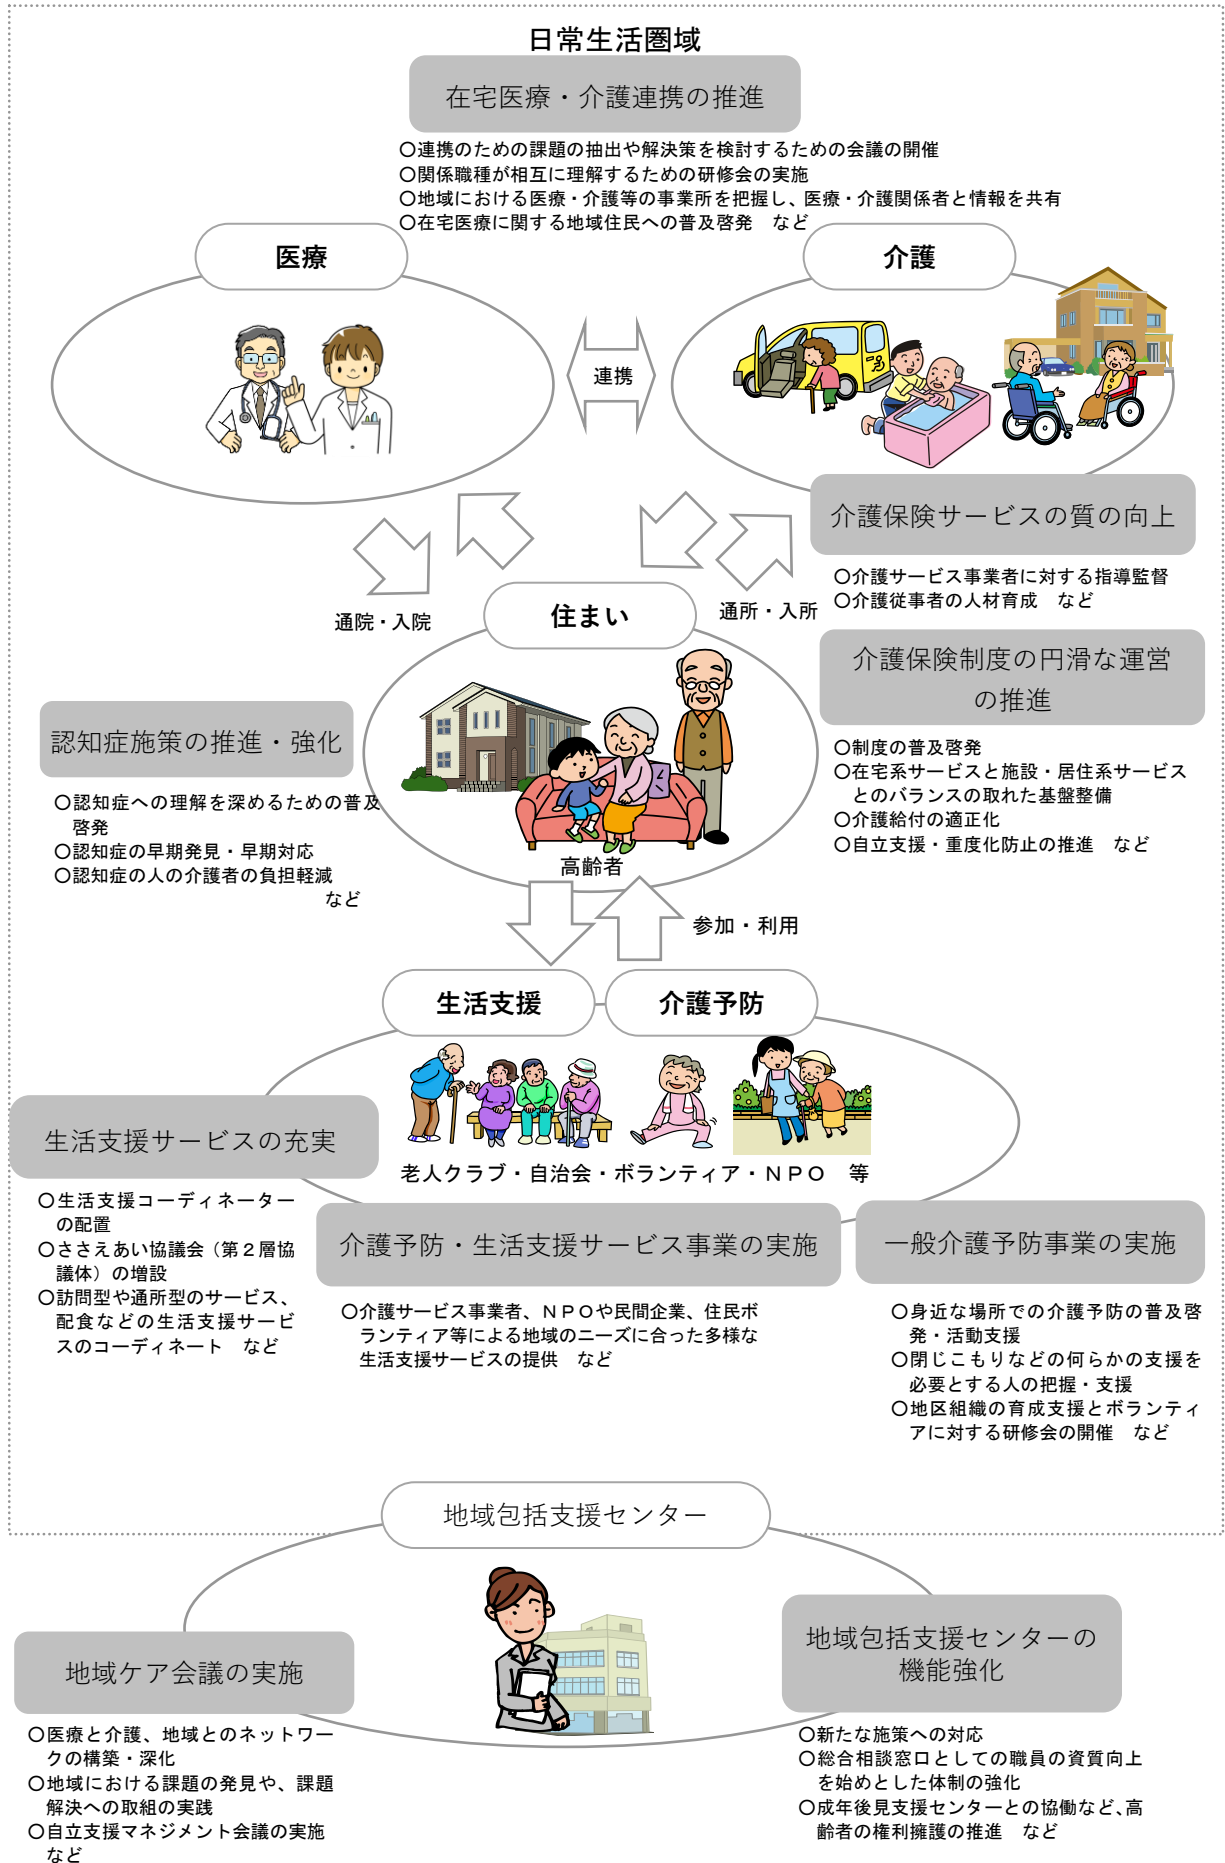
日常生活圏域

在宅医療・介護連携の推進

○連携のための課題の抽出や解決策を検討するための会議の開催
○関係職種が相互に理解するための研修会の実施
○地域における医療・介護等の事業所を把握し、医療・介護関係者と情報を共有
○在宅医療に関する地域住民への普及啓発　など

医療

介護

連携

介護保険サービスの質の向上

○介護サービス事業者に対する指導監督
○介護従事者の人材育成　など

通院・入院

住まい

通所・入所

介護保険制度の円滑な運営の推進

○制度の普及啓発
○在宅系サービスと施設・居住系サービスとのバランスの取れた基盤整備
○介護給付の適正化
○自立支援・重度化防止の推進　など

認知症施策の推進・強化

○認知症への理解を深めるための普及啓発
○認知症の早期発見・早期対応
○認知症の人の介護者の負担軽減　など

高齢者

参加・利用

生活支援

介護予防

生活支援サービスの充実

老人クラブ・自治会・ボランティア・ＮＰＯ　等

○生活支援コーディネーターの配置
○ささえあい協議会（第２層協議体）の増設
○訪問型や通所型のサービス、配食などの生活支援サービスのコーディネート　など

介護予防・生活支援サービス事業の実施

○介護サービス事業者、ＮＰＯや民間企業、住民ボランティア等による地域のニーズに合った多様な生活支援サービスの提供　など

一般介護予防事業の実施

○身近な場所での介護予防の普及啓発・活動支援
○閉じこもりなどの何らかの支援を必要とする人の把握・支援
○地区組織の育成支援とボランティアに対する研修会の開催　など

地域包括支援センター

地域ケア会議の実施

○医療と介護、地域とのネットワークの構築・深化
○地域における課題の発見や、課題解決への取組の実践
○自立支援マネジメント会議の実施　など

地域包括支援センターの機能強化

○新たな施策への対応
○総合相談窓口としての職員の資質向上を始めとした体制の強化
○成年後見支援センターとの協働など、高齢者の権利擁護の推進　など